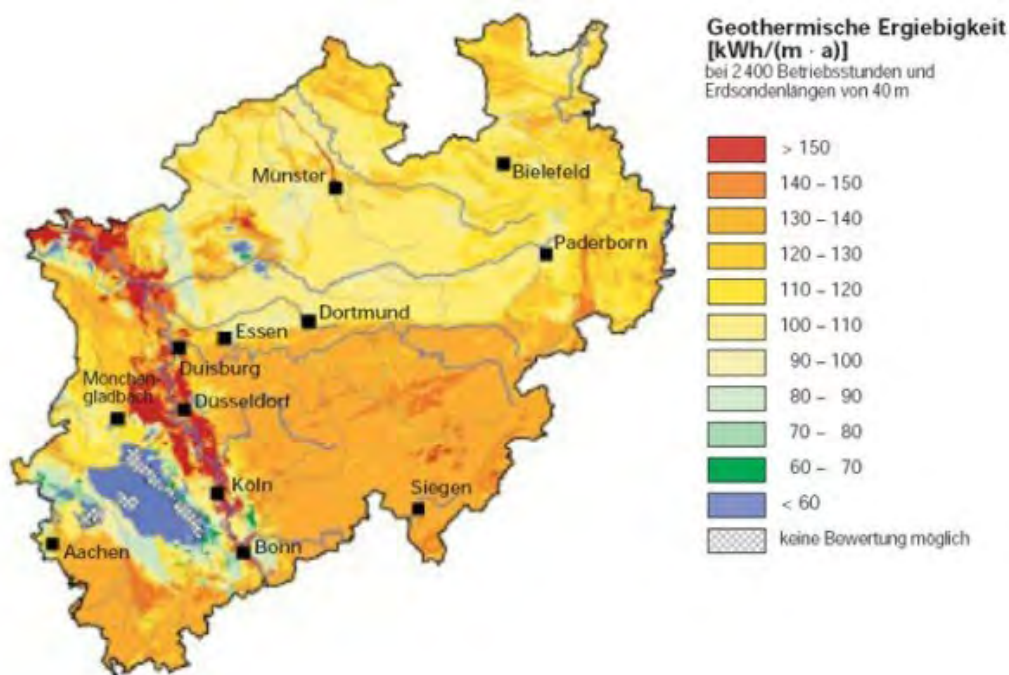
Münster
Bielefeld
Paderborn
Dortmund
Essen
Duisburg
Mönchengladbach
Düsseldorf
Köln
Siegen
Aachen
Bonn

Geothermische Ergiebigkeit [kWh/(m · a)]
bei 2 400 Betriebsstunden und Erdsondenlängen von 40 m

> 150
140 – 150
130 – 140
120 – 130
110 – 120
100 – 110
90 – 100
80 – 90
70 – 80
60 – 70
< 60
keine Bewertung möglich